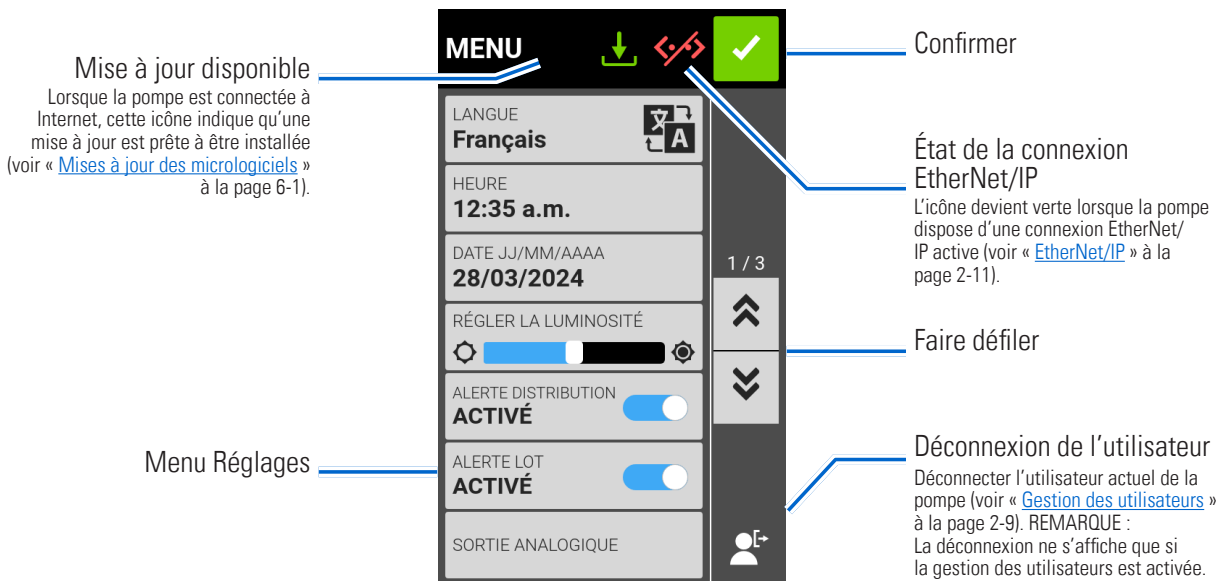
Mise à jour disponible
Lorsque la pompe est connectée à Internet, cette icône indique qu'une mise à jour est prête à être installée (voir « Mises à jour des micrologiciels » à la page 6-1).

Menu Réglages

MENU

LANGUE
Français

HEURE
12:35 a.m.

DATE JJ/MM/AAAA
28/03/2024

RÉGLER LA LUMINOSITÉ

ALERTE DISTRIBUTION
ACTIVÉ

ALERTE LOT
ACTIVÉ

SORTIE ANALOGIQUE

1 / 3

Confirmer

État de la connexion EtherNet/IP
L'icône devient verte lorsque la pompe dispose d'une connexion EtherNet/IP active (voir « EtherNet/IP » à la page 2-11).

Faire défiler

Déconnexion de l'utilisateur
Déconnecter l'utilisateur actuel de la pompe (voir « Gestion des utilisateurs » à la page 2-9). REMARQUE : La déconnexion ne s'affiche que si la gestion des utilisateurs est activée.